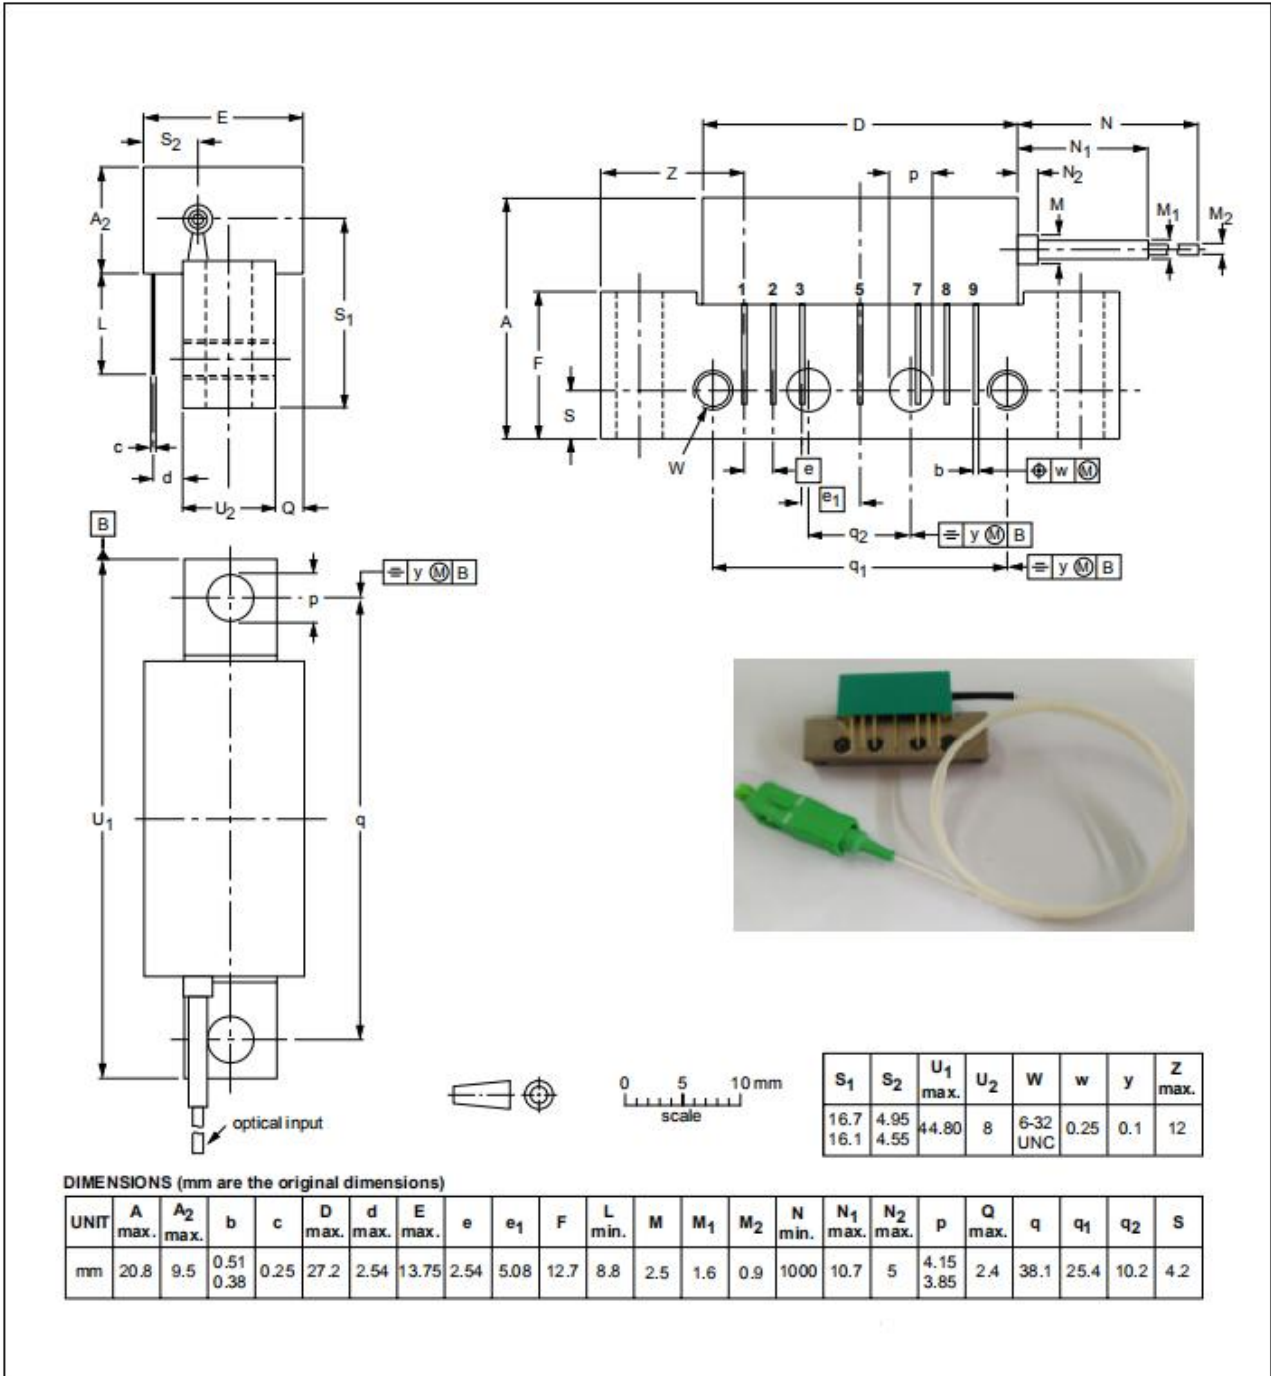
E
$S_2$
$A_2$
$S_1$
L
c
d
$U_2$
Q
B
p
y M B
$U_1$
q
optical input

D
N
Z
$N_1$
p
$N_2$
M
$M_1$
$M_2$
A
1 2 3 5 7 8 9
F
S
W
e
$e_1$
b
w M
$q_2$
y M B
$q_1$
y M B

0 5 10 mm
scale

| $S_1$ | $S_2$ | $U_1$ max. | $U_2$ | W | w | y | Z max. |
|---|---|---|---|---|---|---|---|
| 16.7 16.1 | 4.95 4.55 | 44.80 | 8 | 6-32 UNC | 0.25 | 0.1 | 12 |

DIMENSIONS (mm are the original dimensions)

| UNIT | A max. | $A_2$ max. | b | c | D max. | d max. | E max. | e | $e_1$ | F | L min. | M | $M_1$ | $M_2$ | N min. | $N_1$ max. | $N_2$ max. | p | Q max. | q | $q_1$ | $q_2$ | S |
|---|---|---|---|---|---|---|---|---|---|---|---|---|---|---|---|---|---|---|---|---|---|---|---|
| mm | 20.8 | 9.5 | 0.51 0.38 | 0.25 | 27.2 | 2.54 | 13.75 | 2.54 | 5.08 | 12.7 | 8.8 | 2.5 | 1.6 | 0.9 | 1000 | 10.7 | 5 | 4.15 3.85 | 2.4 | 38.1 | 25.4 | 10.2 | 4.2 |